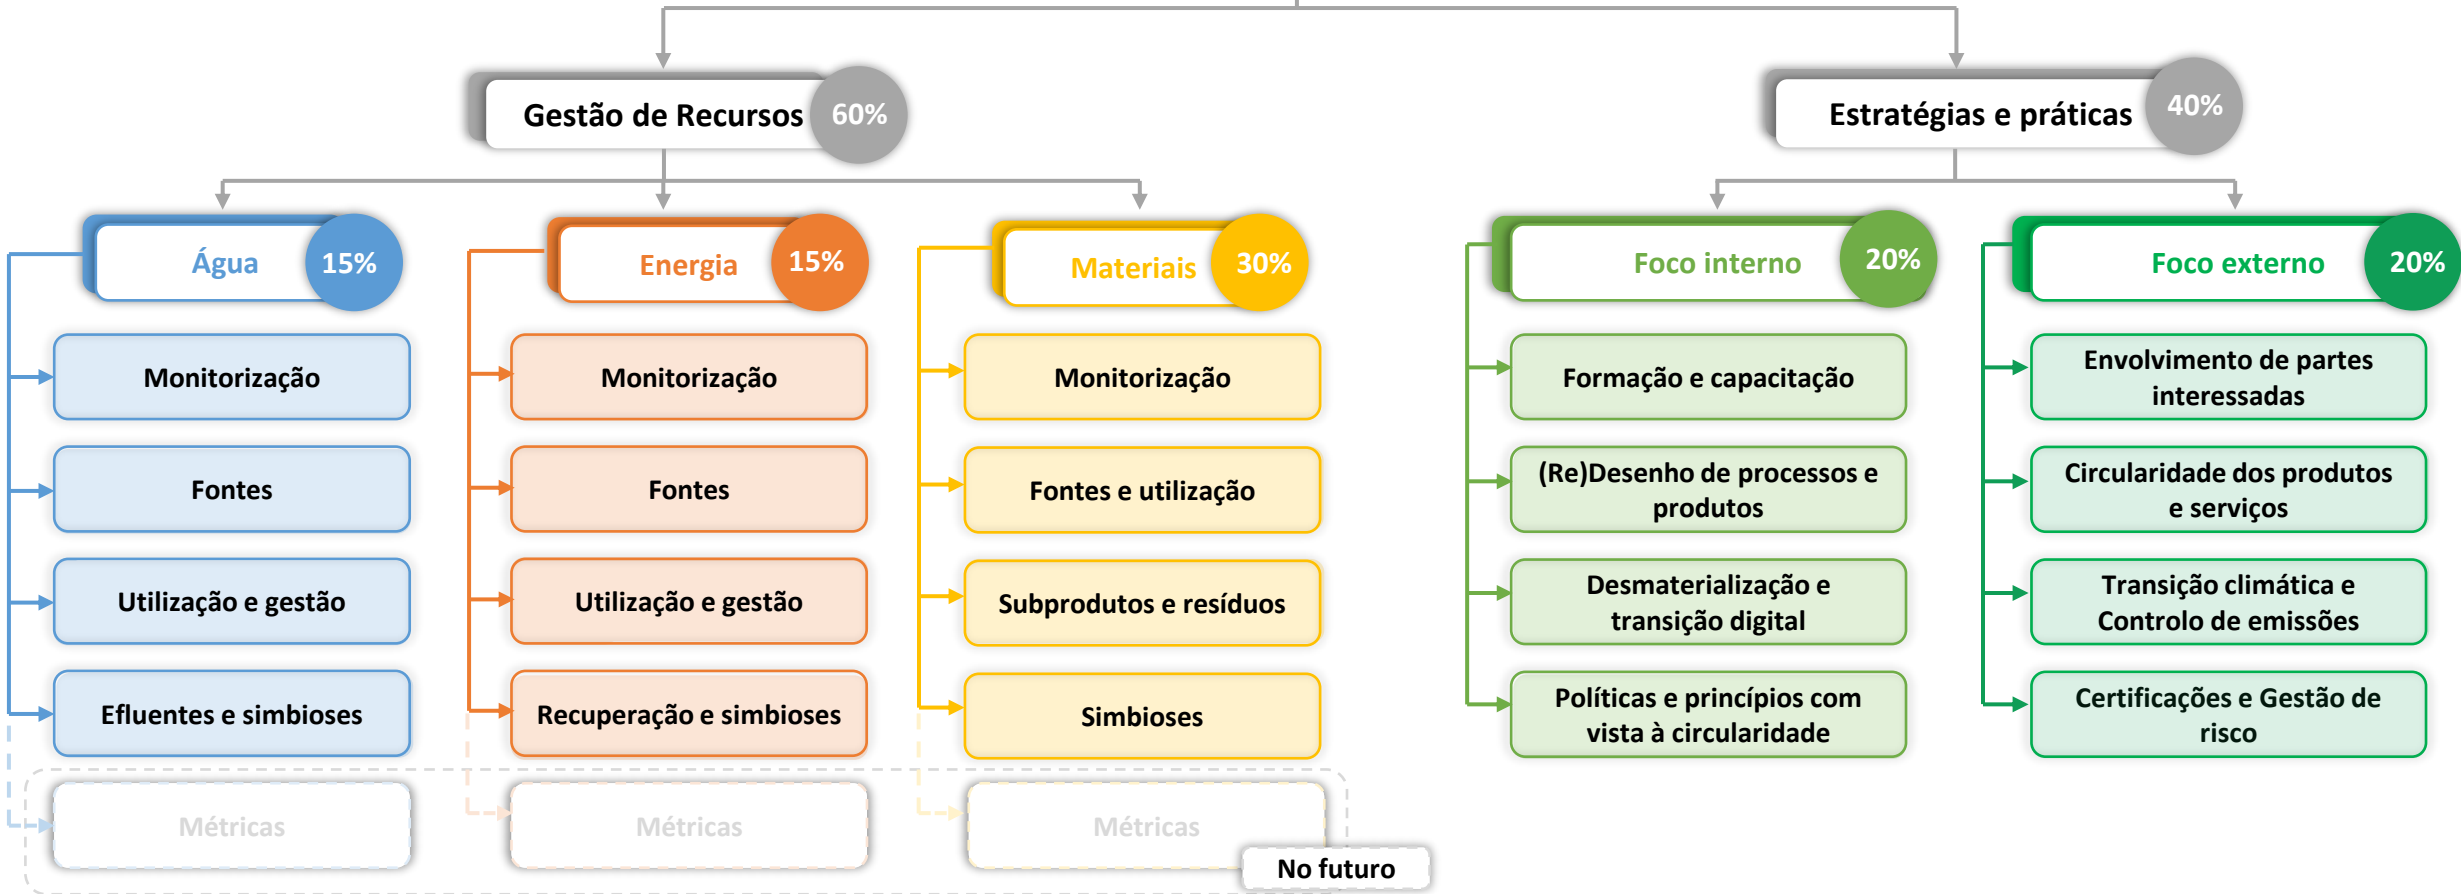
Gestão de Recursos 60%

Estratégias e práticas 40%

Água 15%

Monitorização

Fontes

Utilização e gestão

Efluentes e simbioses

Métricas

Energia 15%

Monitorização

Fontes

Utilização e gestão

Recuperação e simbioses

Métricas

Materiais 30%

Monitorização

Fontes e utilização

Subprodutos e resíduos

Simbioses

Métricas

No futuro

Foco interno 20%

Formação e capacitação

(Re)Desenho de processos e produtos

Desmaterialização e transição digital

Políticas e princípios com vista à circularidade

Foco externo 20%

Envolvimento de partes interessadas

Circularidade dos produtos e serviços

Transição climática e Controlo de emissões

Certificações e Gestão de risco